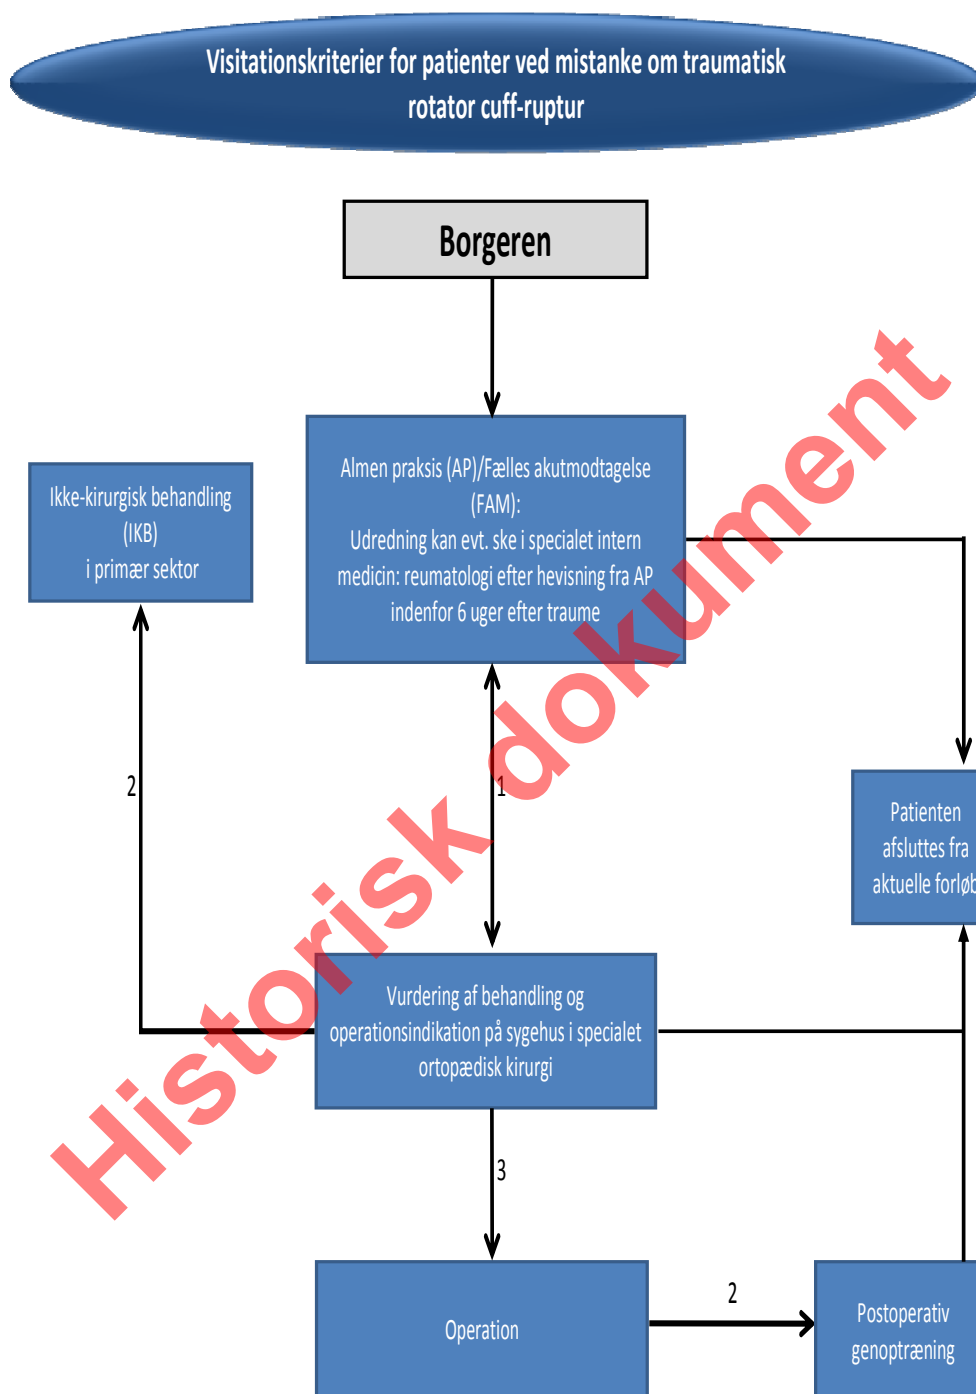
Visitationskriterier for patienter ved mistanke om traumatisk rotator cuff-ruptur

Borgeren

Ikke-kirurgisk behandling (IKB) i primær sektor

Almen praksis (AP)/Fælles akutmodtagelse (FAM): Udredning kan evt. ske i specialet intern medicin: reumatologi efter hevisning fra AP indenfor 6 uger efter traume

Patienten afsluttes fra aktuelle forløb

2

1

Vurdering af behandling og operationsindikation på sygehus i specialet ortopædisk kirurgi

3

Operation

2

Postoperativ genoptræning

Historisk dokument